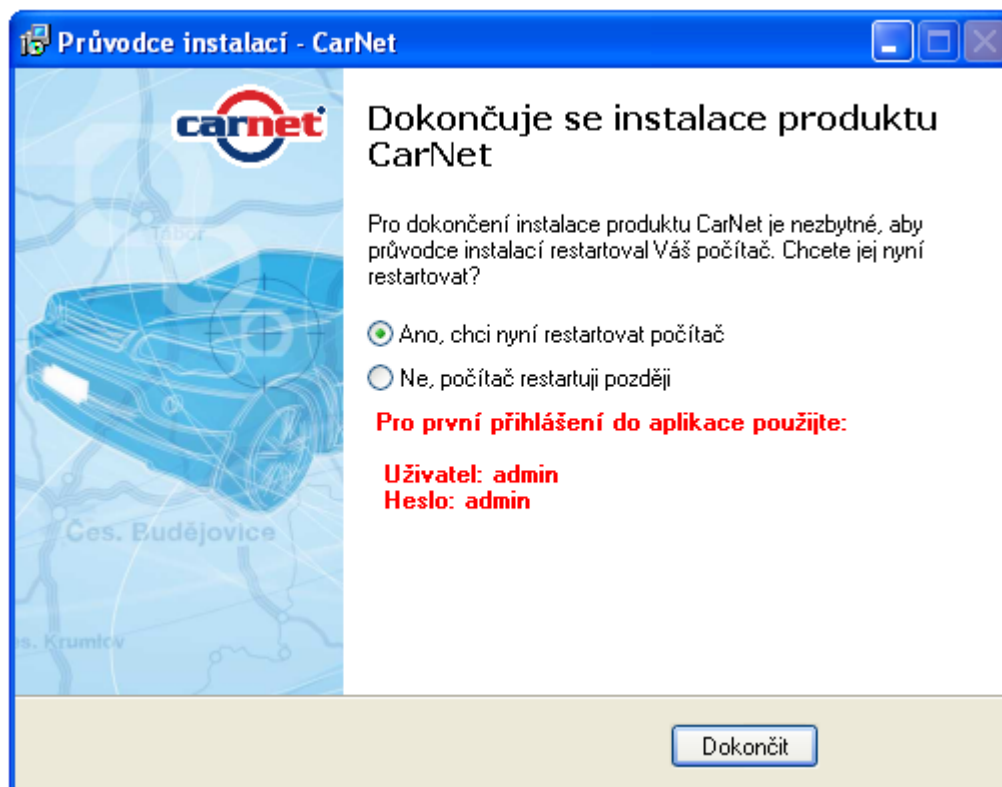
Průvodce instalací - CarNet

carnet

Tábor

Čes. Budějovice

es. Krumlov

Dokončuje se instalace produktu CarNet

Pro dokončení instalace produktu CarNet je nezbytné, aby průvodce instalací restartoval Váš počítač. Chcete jej nyní restartovat?

Ano, chci nyní restartovat počítač

Ne, počítač restartuji později

Pro první přihlášení do aplikace použijte:

Uživatel: admin
Heslo: admin

Dokončit